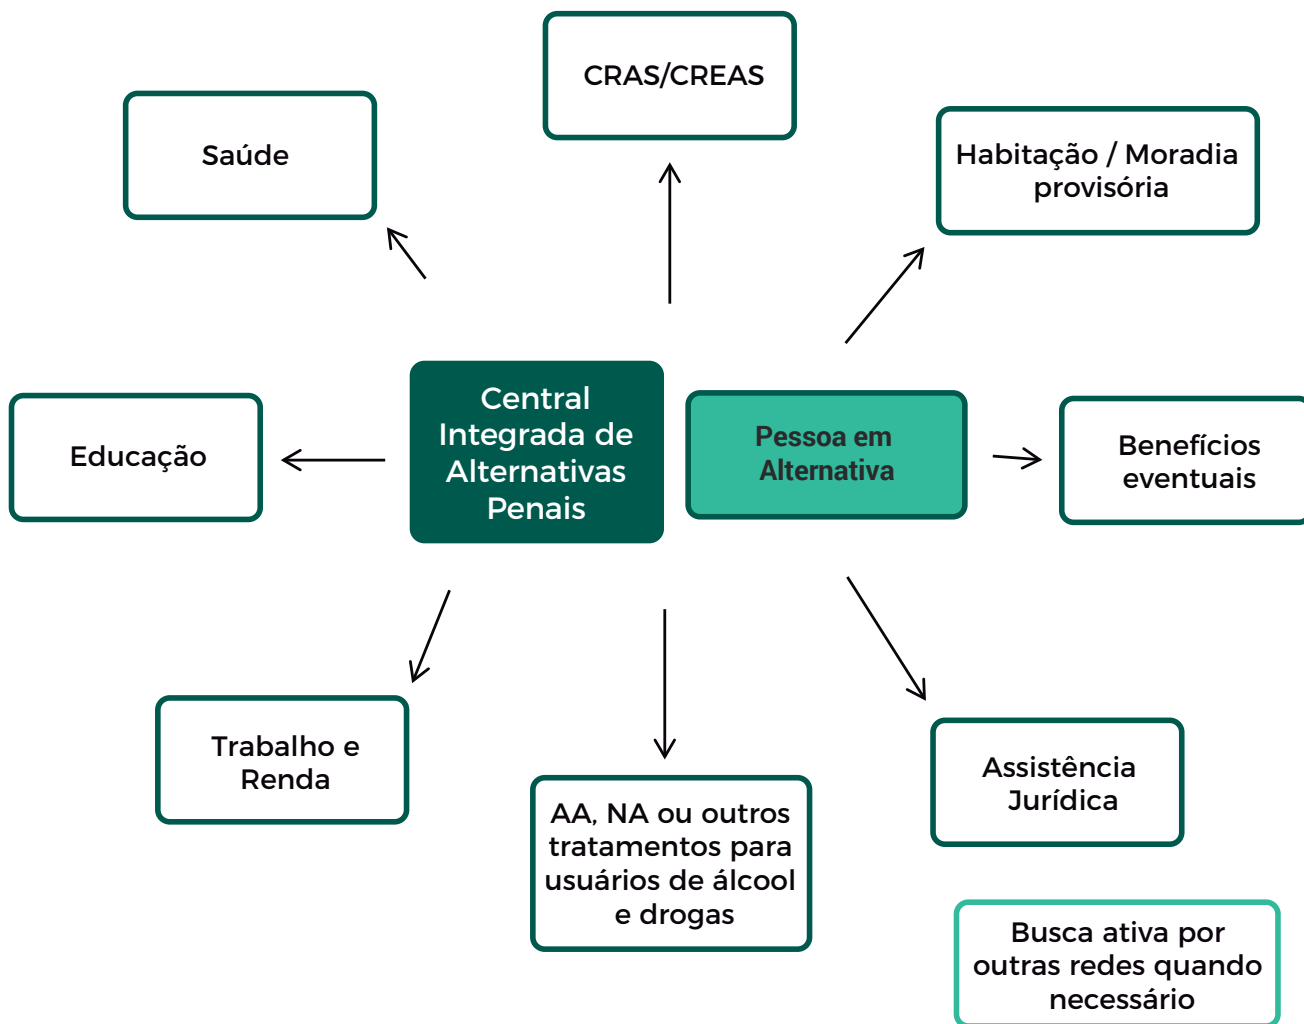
CRAS/CREAS

Saúde

Habitação / Moradia provisória

Educação

Central Integrada de Alternativas Penais

Pessoa em Alternativa

Benefícios eventuais

Trabalho e Renda

AA, NA ou outros tratamentos para usuários de álcool e drogas

Assistência Jurídica

Busca ativa por outras redes quando necessário